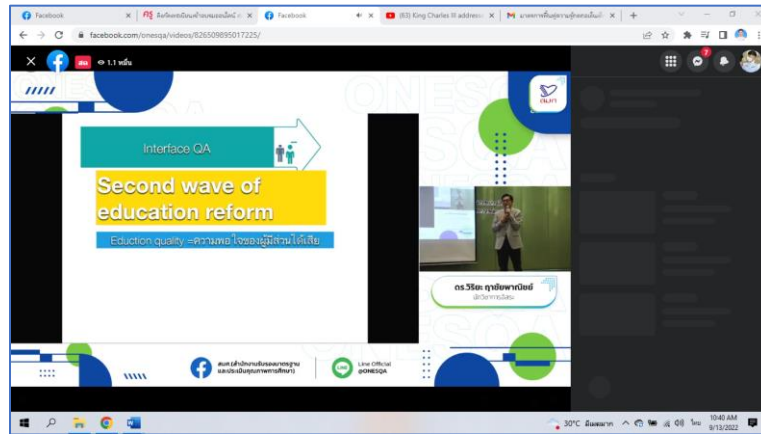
Facebook
สิงจัดหนังสือนรับรองผลงาน
Facebook
(63) King Charles III address
มาตรฐานพื้นฐานผู้ตรวจสอบ
facebook.com/onesqa/videos/826509895017225/
สด
1.1 หมื่น
ONESQA
สมศ.
Interface QA
Second wave of education reform
Eduction quality =ความพอใจของผู้มีส่วนได้เสีย
ดร.วิริยะ ฤาชัยพาณิชย์
ผู้อำนวยการสมศ.
สมศ.(สำนักงานรับรองมาตรฐานและประเมินคุณภาพการศึกษา)
Line Official @ONESQA
30°C มีเมฆมาก
ไทย
10:40 AM
9/13/2022